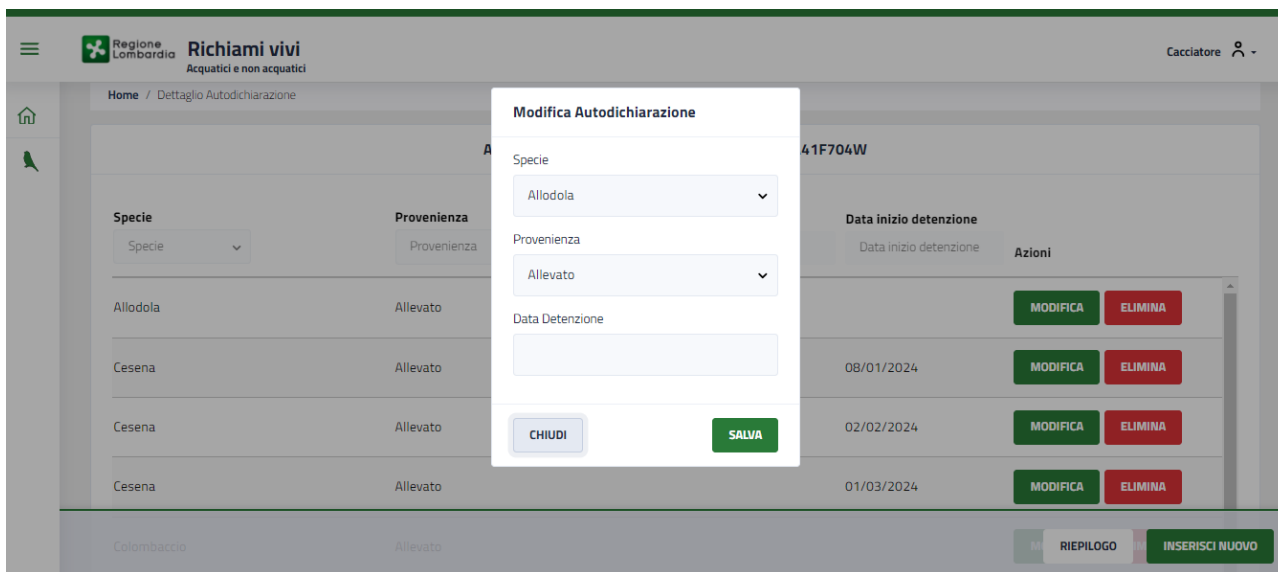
Regione Lombardia Richiami vivi
Acquatici e non acquatici

Cacciatore

Home / Dettaglio Autodichiarazione

A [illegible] 41F704W

| Specie | Provenienza | | Data inizio detenzione | Azioni |
|---|---|---|---|---|
| Specie | Provenienza | | Data inizio detenzione | |
| Allodola | Allevato | | | MODIFICA ELIMINA |
| Cesena | Allevato | | 08/01/2024 | MODIFICA ELIMINA |
| Cesena | Allevato | | 02/02/2024 | MODIFICA ELIMINA |
| Cesena | Allevato | | 01/03/2024 | MODIFICA ELIMINA |
| Colombaccio | Allevato | | | |

Modifica Autodichiarazione

Specie
Allodola

Provenienza
Allevato

Data Detenzione

CHIUDI
SALVA

RIEPILOGO
INSERISCI NUOVO